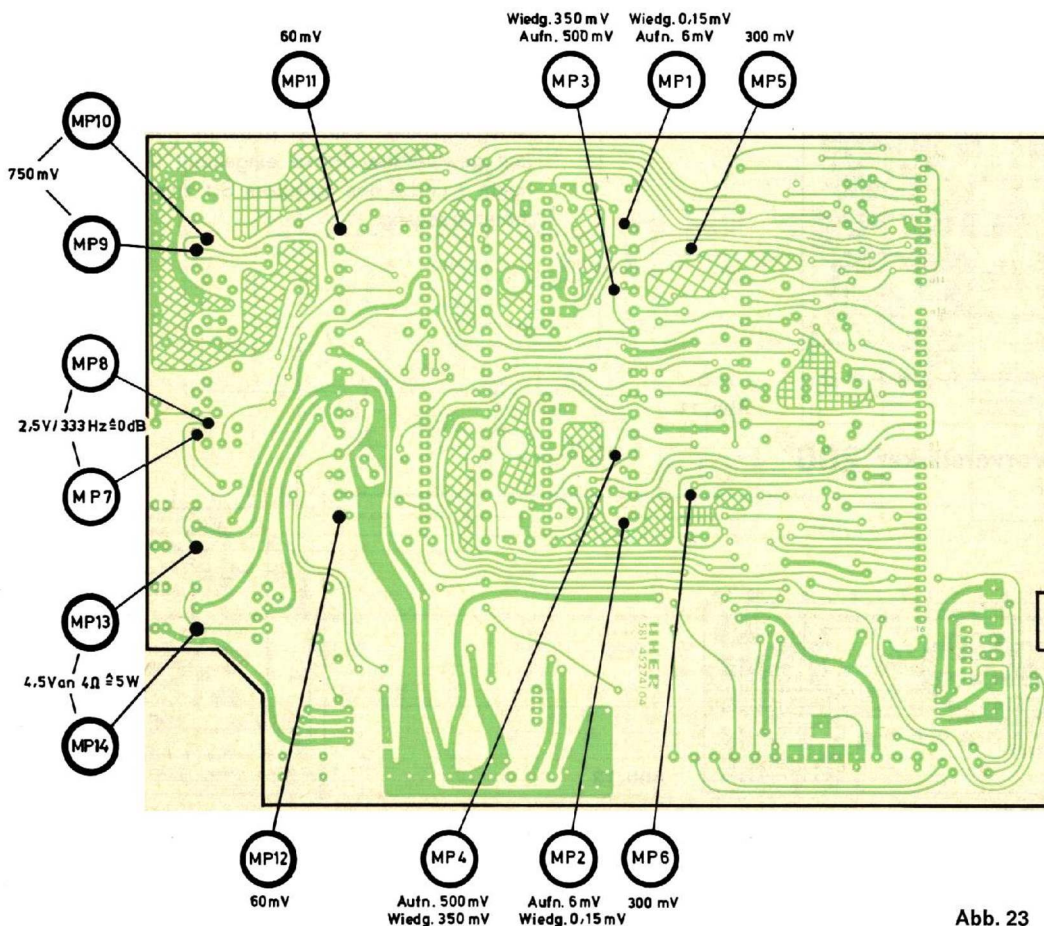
60 mV
MP11

Wiedg. 350 mV
Aufn. 500 mV
MP3

Wiedg. 0,15 mV
Aufn. 6 mV
MP1

300 mV
MP5

MP10
750 mV
MP9

MP8
2,5 V / 333 Hz ≙ 0 dB
MP7

MP13
4,5 V an 4 Ω ≙ 5 W
MP14

UHER
581 45274 04

MP12
60 mV

MP4
Aufn. 500 mV
Wiedg. 350 mV

MP2
Aufn. 6 mV
Wiedg. 0,15 mV

MP6
300 mV

Abb. 23